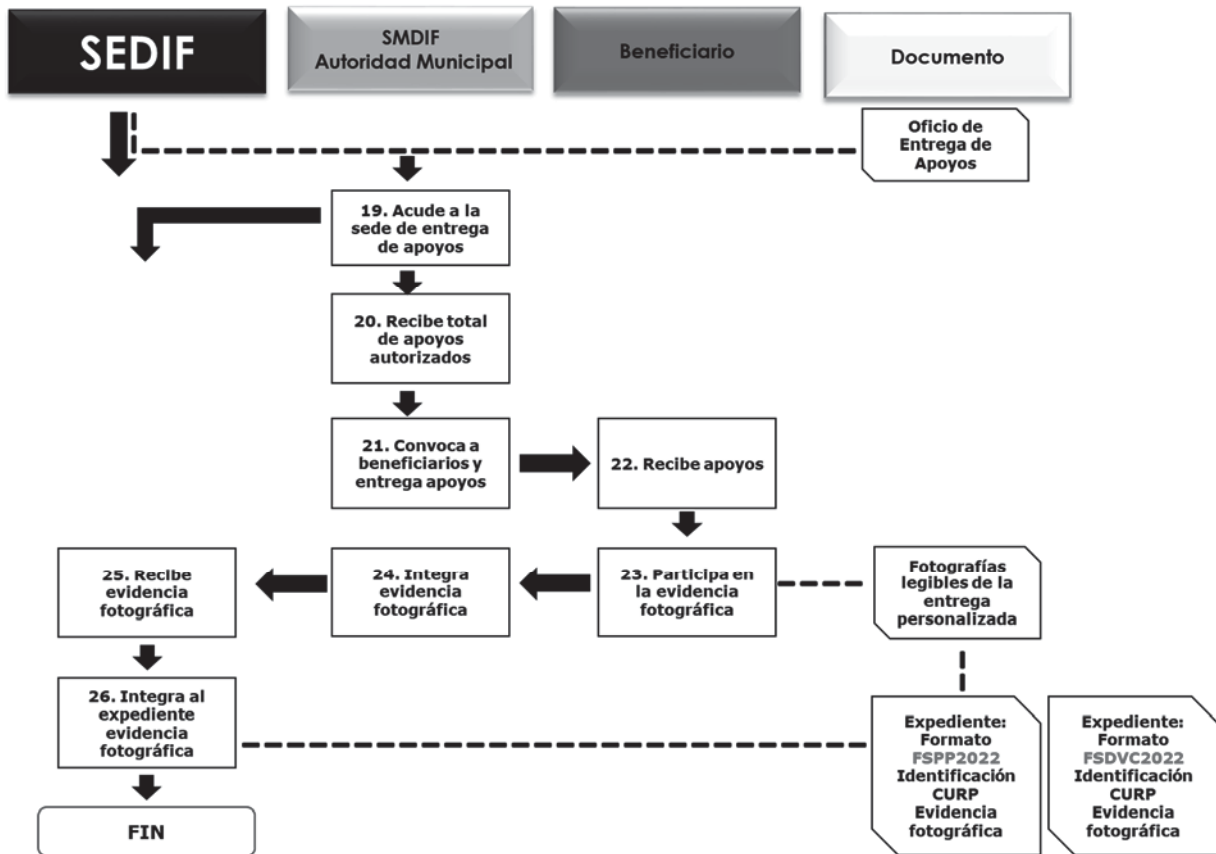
SEDIF

SMDIF
Autoridad Municipal

Beneficiario

Documento

Oficio de Entrega de Apoyos

19. Acude a la sede de entrega de apoyos

20. Recibe total de apoyos autorizados

21. Convoca a beneficiarios y entrega apoyos

22. Recibe apoyos

23. Participa en la evidencia fotográfica

Fotografías legibles de la entrega personalizada

24. Integra evidencia fotográfica

25. Recibe evidencia fotográfica

26. Integra al expediente evidencia fotográfica

Expediente: Formato FSPP2022 Identificación CURP Evidencia fotográfica

Expediente: Formato FSDVC2022 Identificación CURP Evidencia fotográfica

FIN